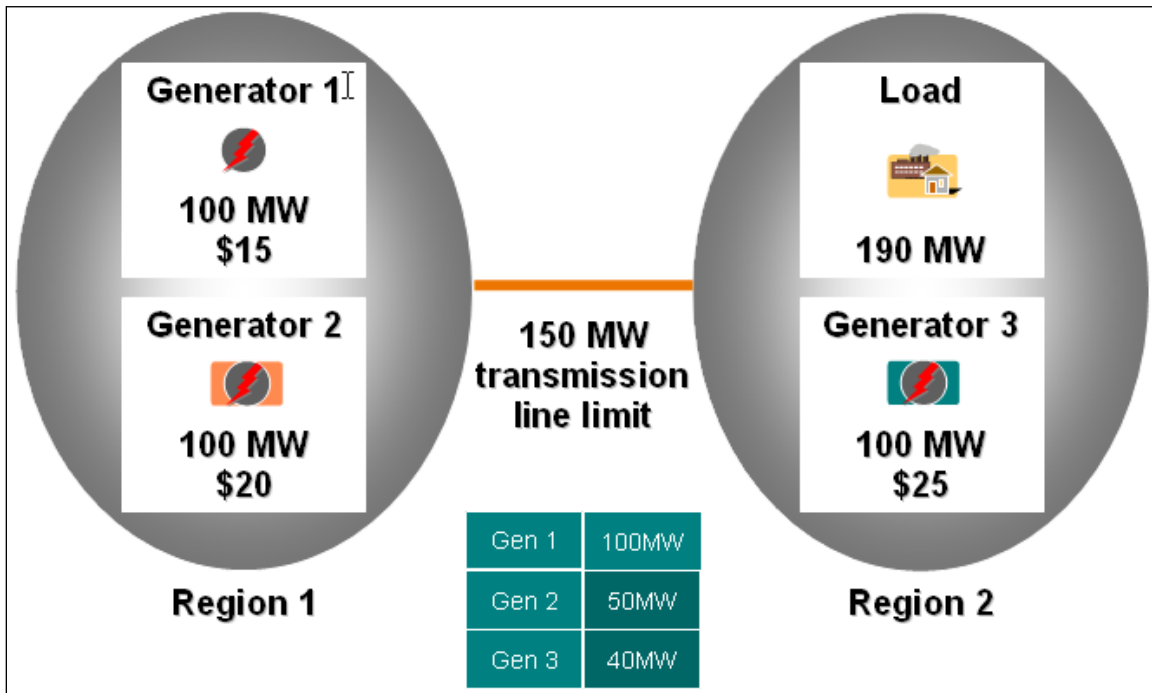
Generator 1

100 MW
$15

Generator 2

100 MW
$20

Region 1

150 MW transmission line limit

| Gen 1 | 100MW |
|---|---|
| Gen 2 | 50MW |
| Gen 3 | 40MW |

Load

190 MW

Generator 3

100 MW
$25

Region 2